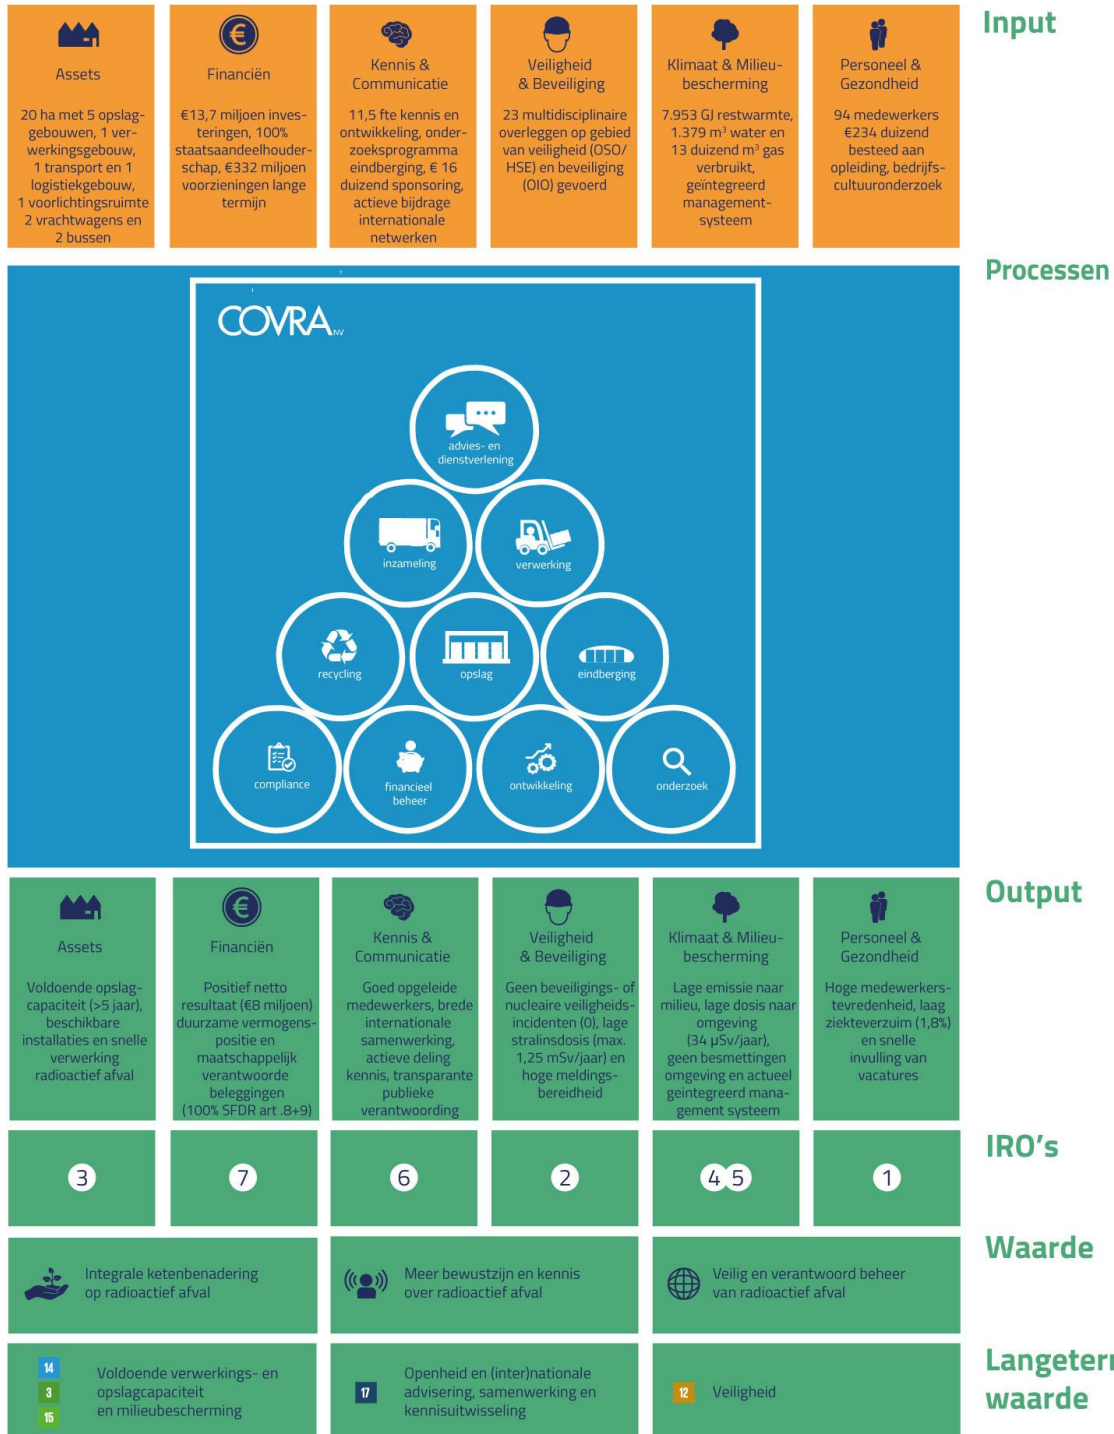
Input

Assets

20 ha met 5 opslaggebouwen, 1 verwerkingsgebouw, 1 transport en 1 logistiekgebouw, 1 voorlichtingsruimte 2 vrachtwagens en 2 bussen

Financiën

€13,7 miljoen investeringen, 100% staatsaandeelhouderschap, €332 miljoen voorzieningen lange termijn

Kennis & Communicatie

11,5 fte kennis en ontwikkeling, onderzoeksprogramma eindberging, € 16 duizend sponsoring, actieve bijdrage internationale netwerken

Veiligheid & Beveiliging

23 multidisciplinaire overleggen op gebied van veiligheid (OSO/ HSE) en beveiliging (OIO) gevoerd

Klimaat & Milieubescherming

7.953 GJ restwarmte, 1.379 m³ water en 13 duizend m³ gas verbruikt, geïntegreerd management-systeem

Personeel & Gezondheid

94 medewerkers €234 duizend besteed aan opleiding, bedrijfscultuuronderzoek

Processen

COVRA NV

advies- en dienstverlening

inzameling

verwerking

recycling

opslag

eindberging

compliance

financieel beheer

ontwikkeling

onderzoek

Output

Assets

Voldoende opslagcapaciteit (>5 jaar), beschikbare installaties en snelle verwerking radioactief afval

Financiën

Positief netto resultaat (€8 miljoen) duurzame vermogenspositie en maatschappelijk verantwoorde beleggingen (100% SFDR art .8+9)

Kennis & Communicatie

Goed opgeleide medewerkers, brede internationale samenwerking, actieve deling kennis, transparante publieke verantwoording

Veiligheid & Beveiliging

Geen beveiligings- of nucleaire veiligheidsincidenten (0), lage stralinsdosis (max. 1,25 mSv/jaar) en hoge meldingsbereidheid

Klimaat & Milieubescherming

Lage emissie naar milieu, lage dosis naar omgeving (34 μSv/jaar), geen besmettingen omgeving en actueel geïntegreerd management systeem

Personeel & Gezondheid

Hoge medewerkerstevredenheid, laag ziekteverzuim (1,8%) en snelle invulling van vacatures

IRO's

3

7

6

2

4 5

1

Waarde

Integrale ketenbenadering op radioactief afval

Meer bewustzijn en kennis over radioactief afval

Veilig en verantwoord beheer van radioactief afval

Langeter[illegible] waarde

14 3 15

Voldoende verwerkings- en opslagcapaciteit en milieubescherming

17

Openheid en (inter)nationale advisering, samenwerking en kennisuitwisseling

12

Veiligheid